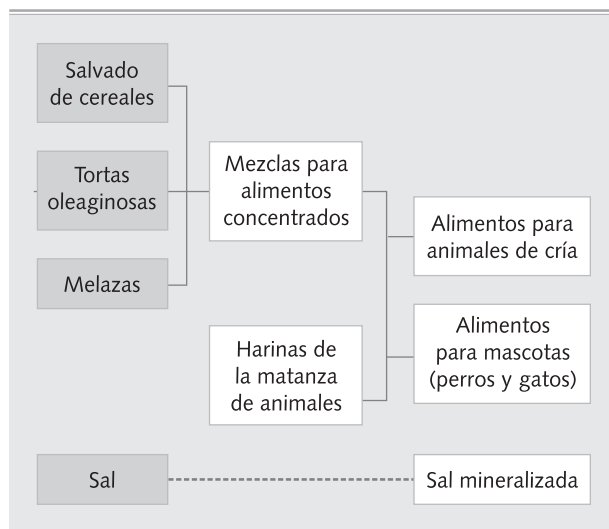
Salvado de cereales

Tortas oleaginosas

Melazas

Mezclas para alimentos concentrados

Alimentos para animales de cría

Harinas de la matanza de animales

Alimentos para mascotas (perros y gatos)

Sal

Sal mineralizada